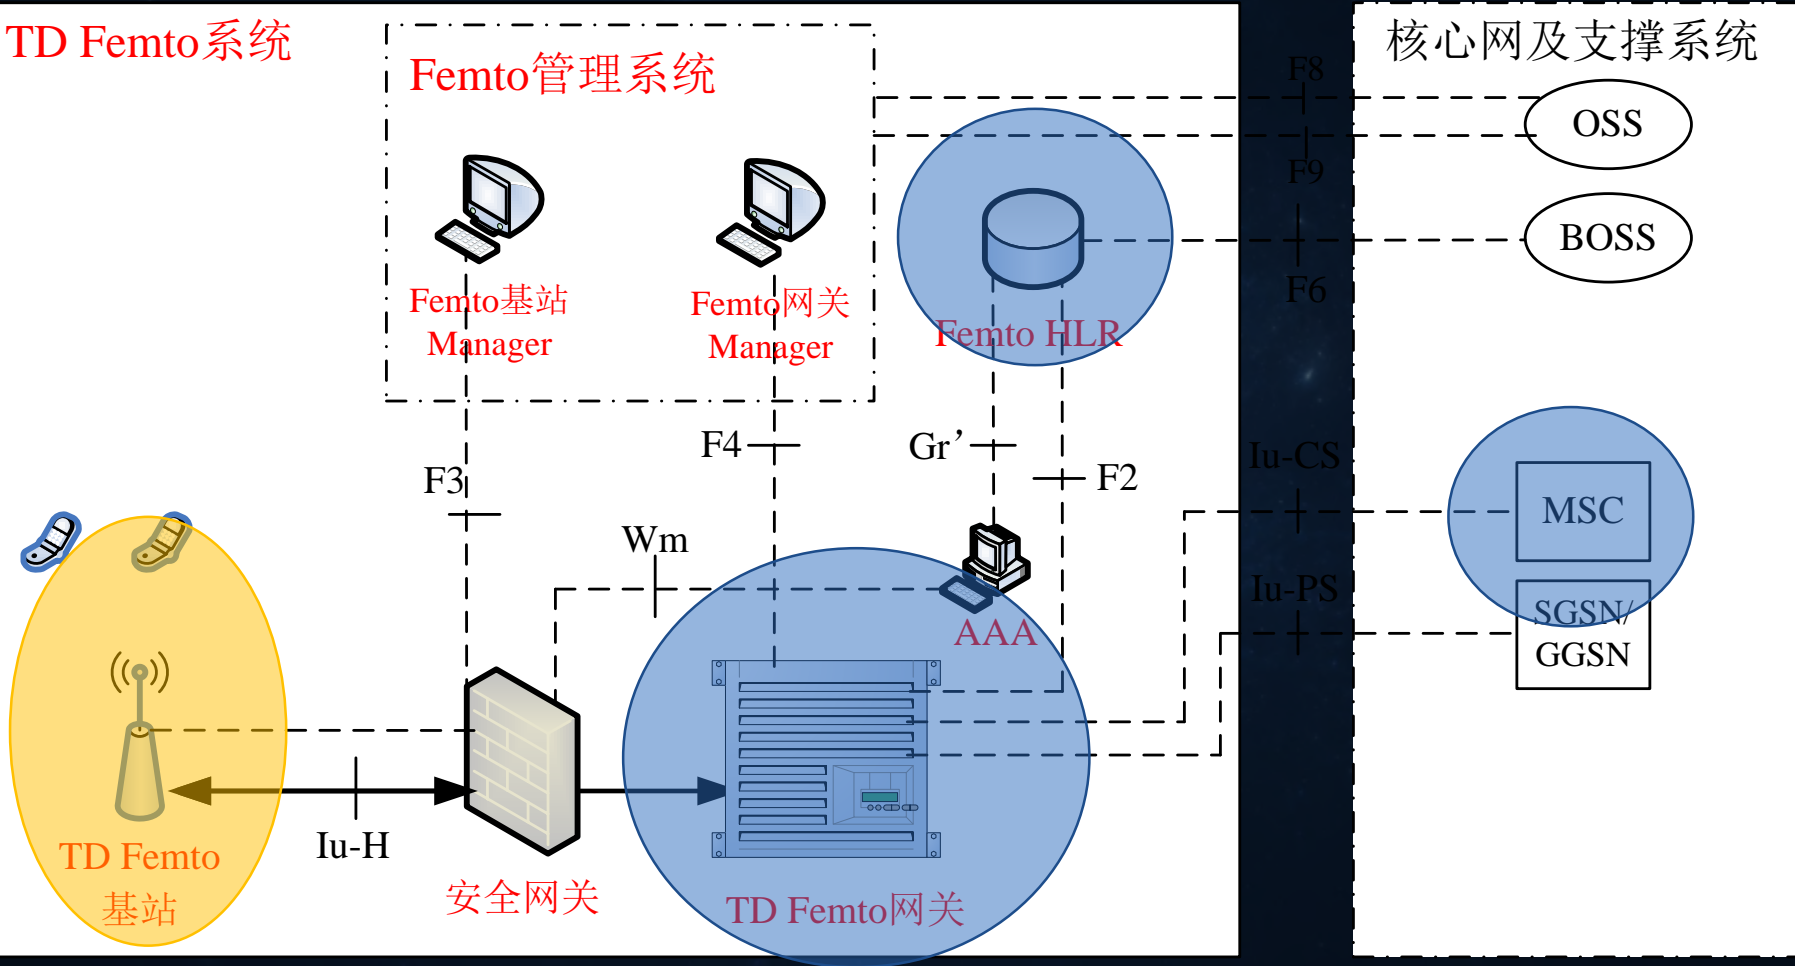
TD Femto系统

Femto管理系统

Femto基站 Manager

Femto网关 Manager

核心网及支撑系统

F8

OSS

F9

BOSS

F6

Femto HLR

Gr’

F2

F4

F3

Wm

Iu-CS

MSC

Iu-PS

SGSN/ GGSN

AAA

TD Femto 基站

Iu-H

安全网关

TD Femto网关